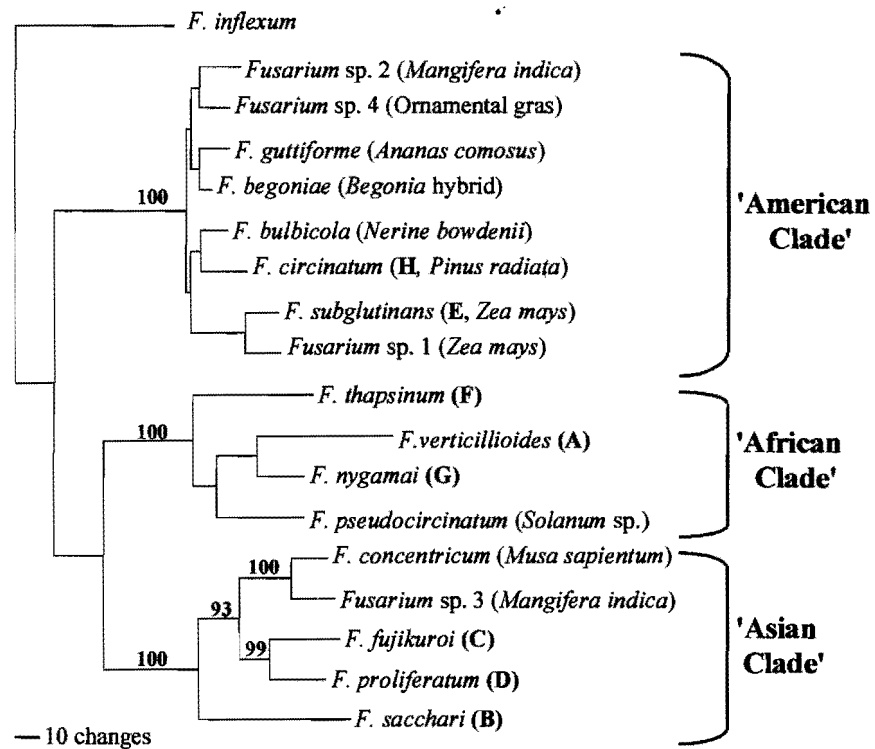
F. inflexum

Fusarium sp. 2 (Mangifera indica)
Fusarium sp. 4 (Ornamental gras)
F. guttiforme (Ananas comosus)
F. begoniae (Begonia hybrid)
100
F. bulbicola (Nerine bowdenii)
F. circinatum (H, Pinus radiata)
F. subglutinans (E, Zea mays)
Fusarium sp. 1 (Zea mays)

'American Clade'

F. thapsinum (F)
100
F.verticillioides (A)
F. nygamai (G)
F. pseudocircinatum (Solanum sp.)

'African Clade'

100
F. concentricum (Musa sapientum)
93
Fusarium sp. 3 (Mangifera indica)
99
F. fujikuroi (C)
100
F. proliferatum (D)
F. sacchari (B)

'Asian Clade'

— 10 changes